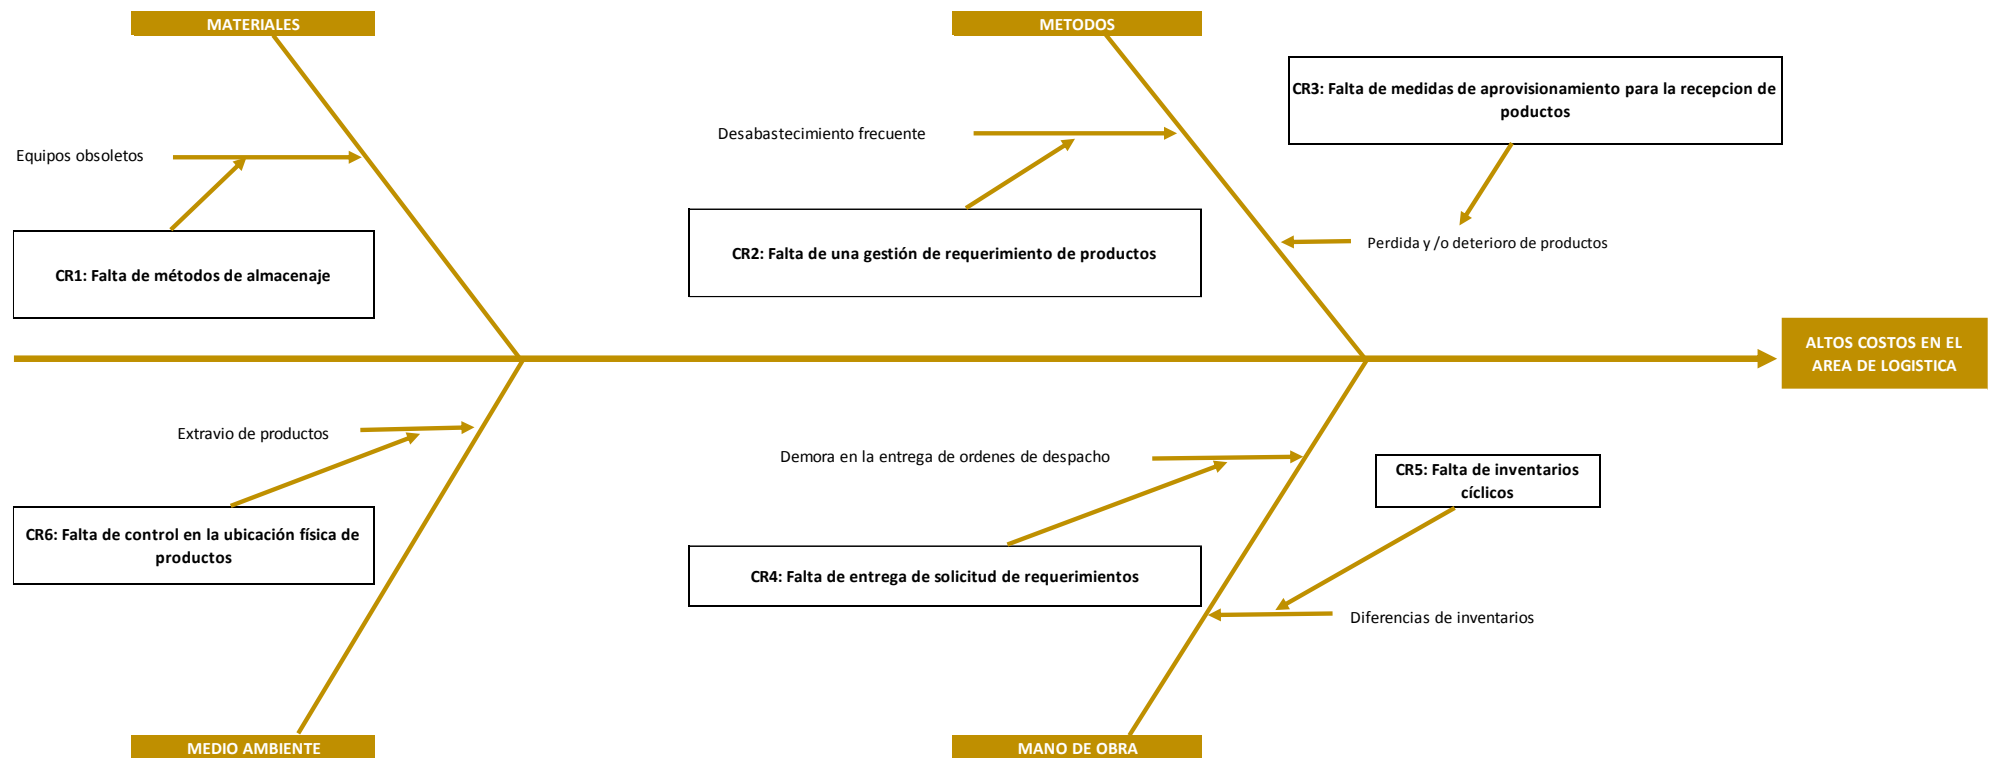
MATERIALES

Equipos obsoletos

CR1: Falta de métodos de almacenaje

METODOS

Desabastecimiento frecuente

CR2: Falta de una gestión de requerimiento de productos

CR3: Falta de medidas de aprovisionamiento para la recepcion de productos

Perdida y /o deterioro de productos

ALTOS COSTOS EN EL AREA DE LOGISTICA

Extravio de productos

CR6: Falta de control en la ubicación física de productos

MEDIO AMBIENTE

Demora en la entrega de ordenes de despacho

CR4: Falta de entrega de solicitud de requerimientos

CR5: Falta de inventarios cíclicos

Diferencias de inventarios

MANO DE OBRA